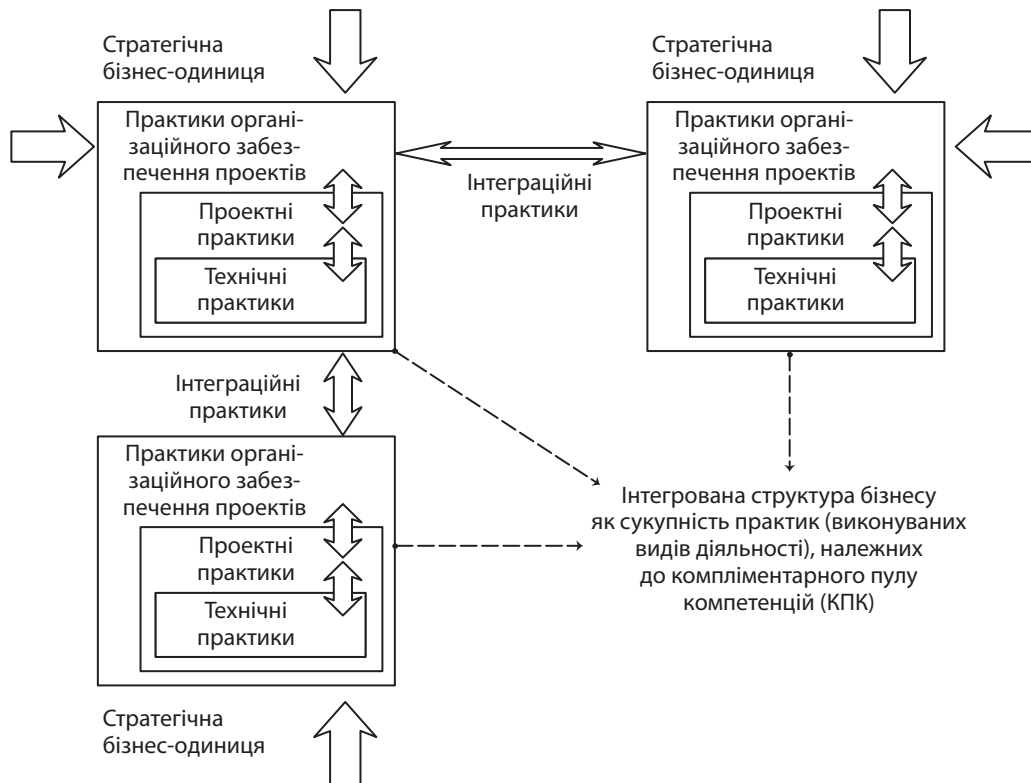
Стратегічна бізнес-одиниця

Практики організаційного забезпечення проектів

Проектні практики

Технічні практики

Інтеграційні практики

Стратегічна бізнес-одиниця

Практики організаційного забезпечення проектів

Проектні практики

Технічні практики

Інтеграційні практики

Практики організаційного забезпечення проектів

Проектні практики

Технічні практики

Інтегрована структура бізнесу як сукупність практик (виконуваних видів діяльності), належних до компліментарного пулу компетенцій (КПК)

Стратегічна бізнес-одиниця